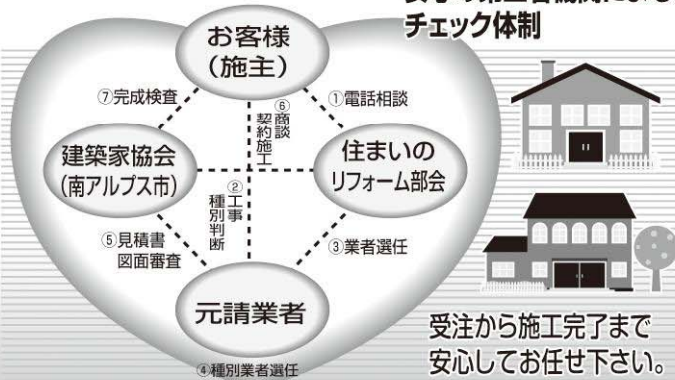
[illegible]
チェック体制

お客様
(施主)

⑦完成検査

⑥商談
契約施工

①電話相談

建築家協会
(南アルプス市)

②工事
種別判断

住まいの
リフォーム部会

⑤見積書
図面審査

③業者選任

元請業者

④種別業者選任

受注から施工完了まで
安心してお任せ下さい。